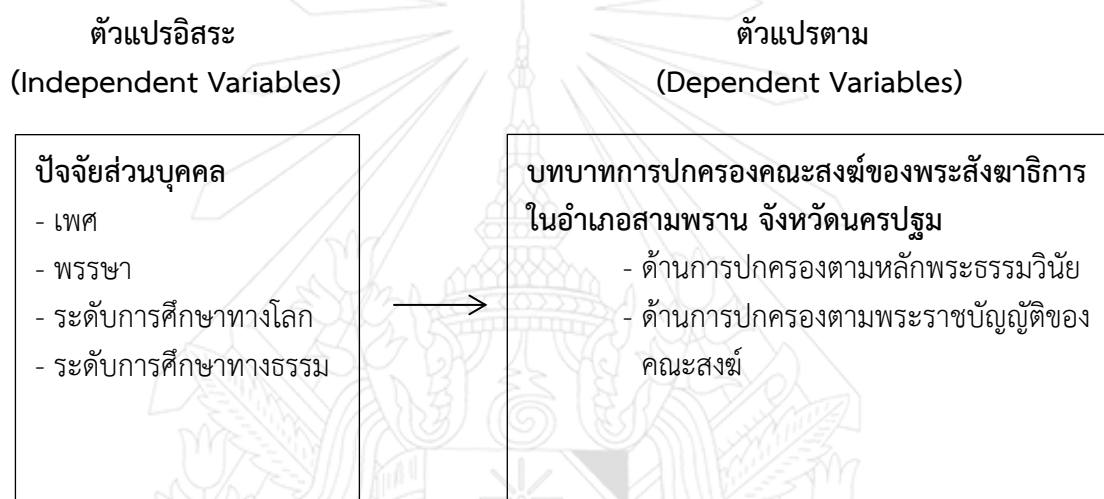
ตัวแปรอิสระ
(Independent Variables)

ปัจจัยส่วนบุคคล
- เพศ
- พรรษา
- ระดับการศึกษาทางโลก
- ระดับการศึกษาทางธรรม

ตัวแปรตาม
(Dependent Variables)

บทบาทการปกครองคณะสงฆ์ของพระสังฆาธิการในอำเภอสามพราน จังหวัดนครปฐม
- ด้านการปกครองตามหลักพระธรรมวินัย
- ด้านการปกครองตามพระราชบัญญัติของคณะสงฆ์